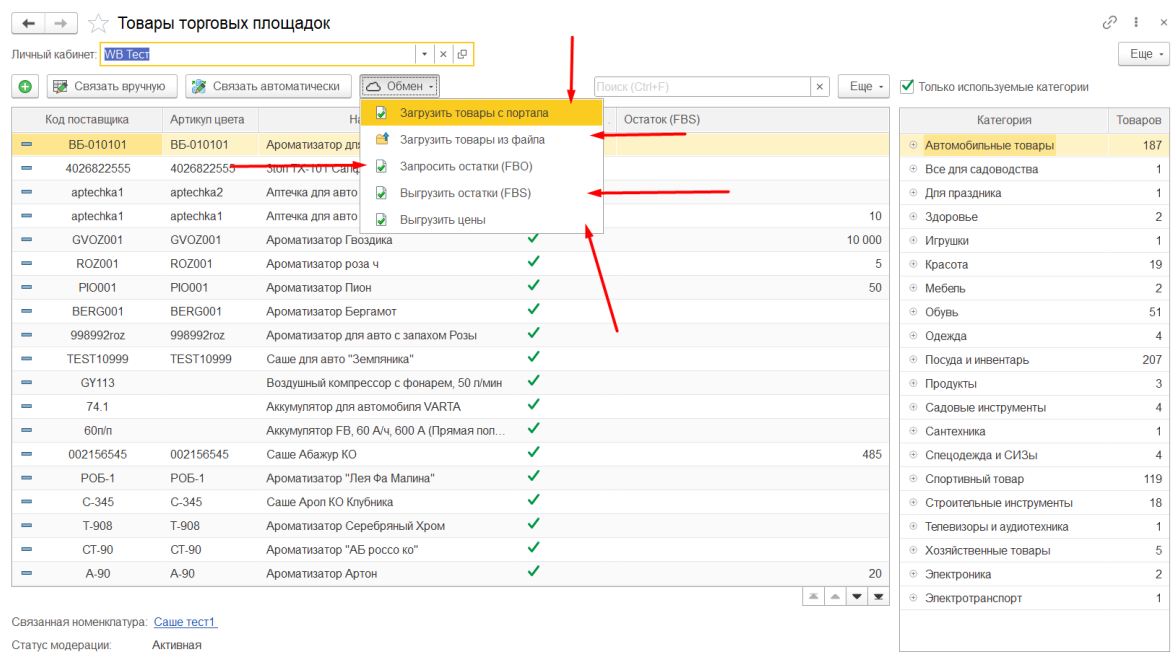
Товары торговых площадок

Личный кабинет: WB Тест

Еще

Связать вручную | Связать автоматически | Обмен

Загрузить товары с портала
Загрузить товары из файла
Запросить остатки (FBO)
Выгрузить остатки (FBS)
Выгрузить цены

Поиск (Ctrl+F) | Еще | Только используемые категории

| Код поставщика | Артикул цвета | На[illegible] | | Остаток (FBS) |
|---|---|---|---|---|
| ВБ-010101 | ВБ-010101 | Ароматизатор для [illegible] | | |
| 4026822555 | 4026822555 | Ston TX-101 Сапф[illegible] | | |
| aptechka1 | aptechka2 | Аптечка для авто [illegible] | | |
| aptechka1 | aptechka1 | Аптечка для авто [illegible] | | 10 |
| GVOZ001 | GVOZ001 | Ароматизатор Гвоздика | ✓ | 10 000 |
| ROZ001 | ROZ001 | Ароматизатор роза ч | ✓ | 5 |
| PIO001 | PIO001 | Ароматизатор Пион | ✓ | 50 |
| BERG001 | BERG001 | Ароматизатор Бергамот | ✓ | |
| 998992roz | 998992roz | Ароматизатор для авто с запахом Розы | ✓ | |
| TEST10999 | TEST10999 | Саше для авто "Земляника" | ✓ | |
| GY113 | | Воздушный компрессор с фонарем, 50 л/мин | ✓ | |
| 74.1 | | Аккумулятор для автомобиля VARTA | ✓ | |
| 60п/п | | Аккумулятор FB, 60 А/ч, 600 А (Прямая пол... | ✓ | |
| 002156545 | 002156545 | Саше Абажур КО | ✓ | 485 |
| РОБ-1 | РОБ-1 | Ароматизатор "Лея Фа Малина" | ✓ | |
| С-345 | С-345 | Саше Арол КО Клубника | ✓ | |
| Т-908 | Т-908 | Ароматизатор Серебряный Хром | ✓ | |
| СТ-90 | СТ-90 | Ароматизатор "АБ россо ко" | ✓ | |
| А-90 | А-90 | Ароматизатор Артон | ✓ | 20 |

| Категория | Товаров |
|---|---|
| Автомобильные товары | 187 |
| Все для садоводства | 1 |
| Для праздника | 1 |
| Здоровье | 2 |
| Игрушки | 1 |
| Красота | 19 |
| Мебель | 2 |
| Обувь | 51 |
| Одежда | 4 |
| Посуда и инвентарь | 207 |
| Продукты | 3 |
| Садовые инструменты | 4 |
| Сантехника | 1 |
| Спецодежда и СИЗы | 4 |
| Спортивный товар | 119 |
| Строительные инструменты | 18 |
| Телевизоры и аудиотехника | 1 |
| Хозяйственные товары | 5 |
| Электроника | 2 |
| Электротранспорт | 1 |

Связанная номенклатура: Саше тест1

Статус модерации: Активная